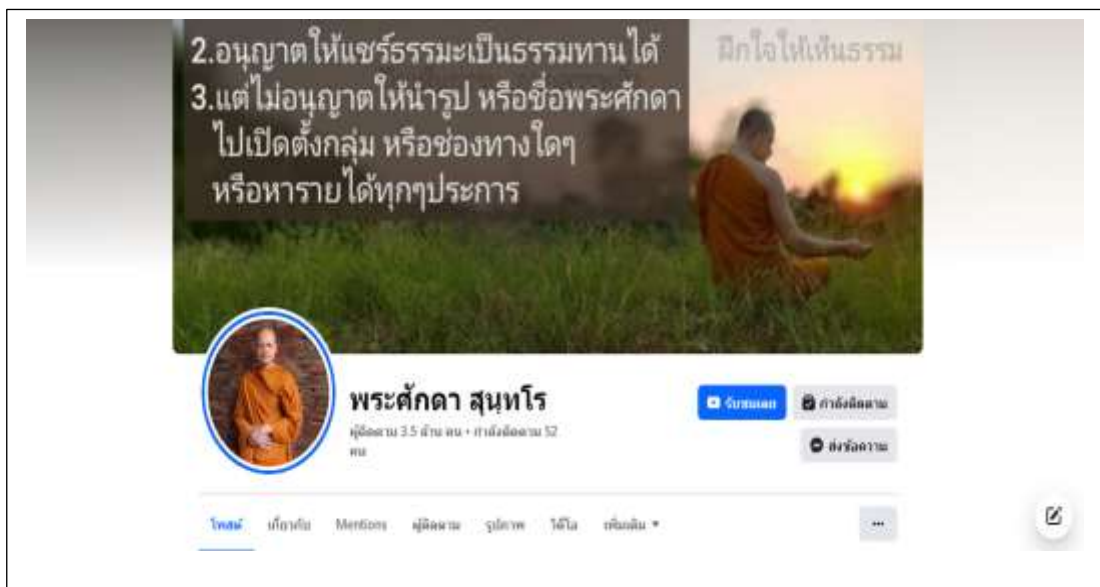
2.อนุญาตให้แชร์ธรรมะเป็นธรรมทานได้
3.แต่ไม่อนุญาตให้นำรูป หรือชื่อพระศักดา ไปเปิดตั้งกลุ่ม หรือช่องทางใดๆ หรือหารายได้ทุกๆประการ

ฝึกใจให้เห็นธรรม

พระศักดา สุนฺทโร

ผู้ติดตาม 3.5 ล้าน คน • กำลังติดตาม 52 คน

รับชมเลย

กำลังติดตาม

ส่งข้อความ

โพสต์ เกี่ยวกับ Mentions ผู้ติดตาม รูปภาพ วิดีโอ เพิ่มเติม ▾

...